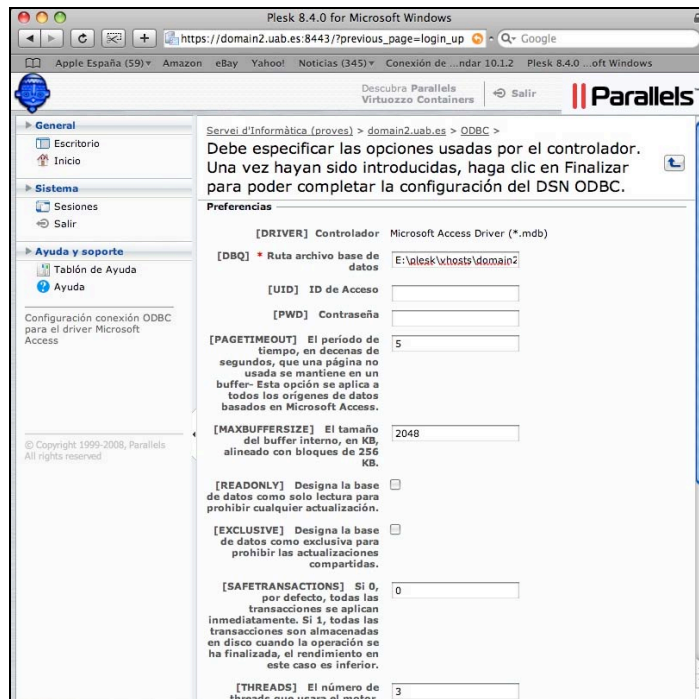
Plesk 8.4.0 for Microsoft Windows

https://domain2.uab.es:8443/?previous_page=login_up

Q- Google

Apple España (59) Amazon eBay Yahoo! Noticias (345) Conexión de ...ndar 10.1.2 Plesk 8.4.0 ...oft Windows

Descubra Parallels Virtuozzo Containers

Salir

Parallels

General
Escritorio
Inicio

Sistema
Sesiones
Salir

Ayuda y soporte
Tablón de Ayuda
Ayuda

Configuración conexión ODBC para el driver Microsoft Access

© Copyright 1999-2008, Parallels
All rights reserved

Servei d'Informàtica (proves) > domain2.uab.es > ODBC >

Debe especificar las opciones usadas por el controlador. Una vez hayan sido introducidas, haga clic en Finalizar para poder completar la configuración del DSN ODBC.

Preferencias

[DRIVER] Controlador Microsoft Access Driver (*.mdb)

[DBQ] * Ruta archivo base de datos E:\plesk\vhosts\domain2

[UID] ID de Acceso

[PWD] Contraseña

[PAGETIMEOUT] El período de tiempo, en decenas de segundos, que una página no usada se mantiene en un buffer- Esta opción se aplica a todos los orígenes de datos basados en Microsoft Access. 5

[MAXBUFFERSIZE] El tamaño del buffer interno, en KB, alineado con bloques de 256 KB. 2048

[READONLY] Designa la base de datos como solo lectura para prohibir cualquier actualización.

[EXCLUSIVE] Designa la base de datos como exclusiva para prohibir las actualizaciones compartidas.

[SAFETRANSACTIONS] Si 0, por defecto, todas las transacciones se aplican inmediatamente. Si 1, todas las transacciones son almacenadas en disco cuando la operación se ha finalizada, el rendimiento en este caso es inferior. 0

[THREADS] El número de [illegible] 3